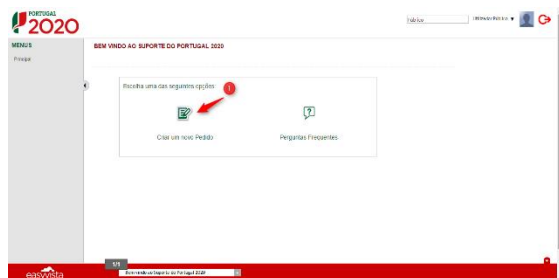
PORTUGAL 2020

Público

Utilizador Público ▾

MENUS

Principal

BEM VINDO AO SUPORTE DO PORTUGAL 2020

Escolha uma das seguintes opções:

1

Criar um novo Pedido

Perguntas Frequentes

easyvista

1/1

Bem vindo ao Suporte do Portugal 2020